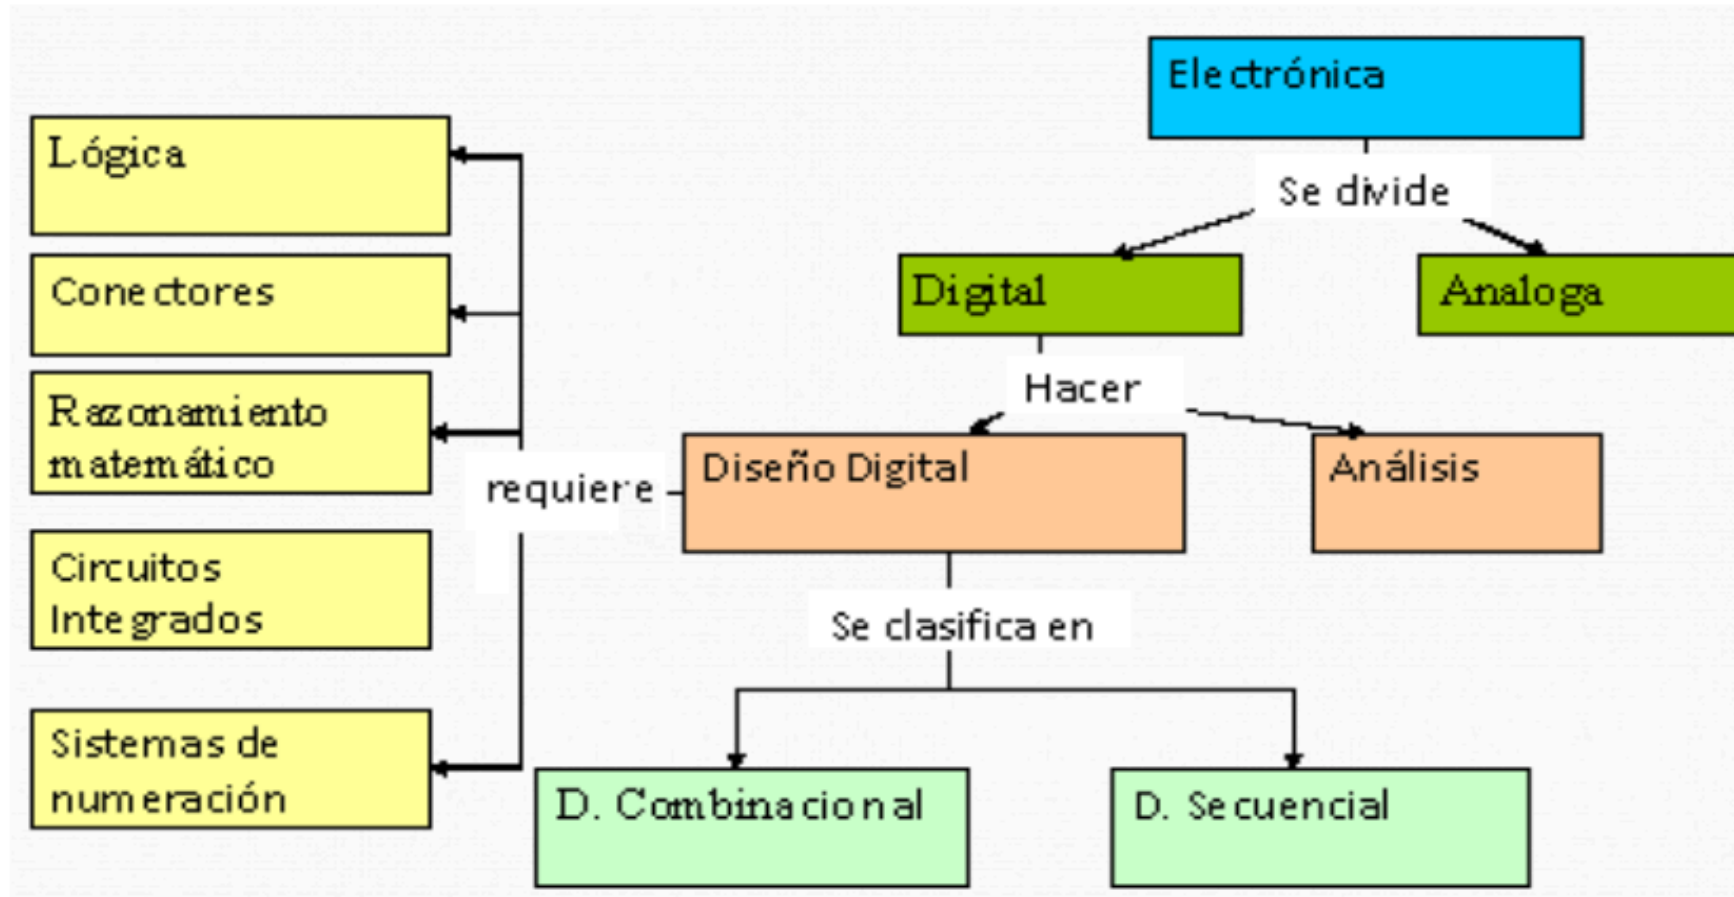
Electrónica

Se divide

Digital

Analoga

Hacer

Diseño Digital

Análisis

Se clasifica en

D. Combinacional

D. Secuencial

requiere

Lógica

Conectores

Razonamiento matemático

Circuitos Integrados

Sistemas de numeración